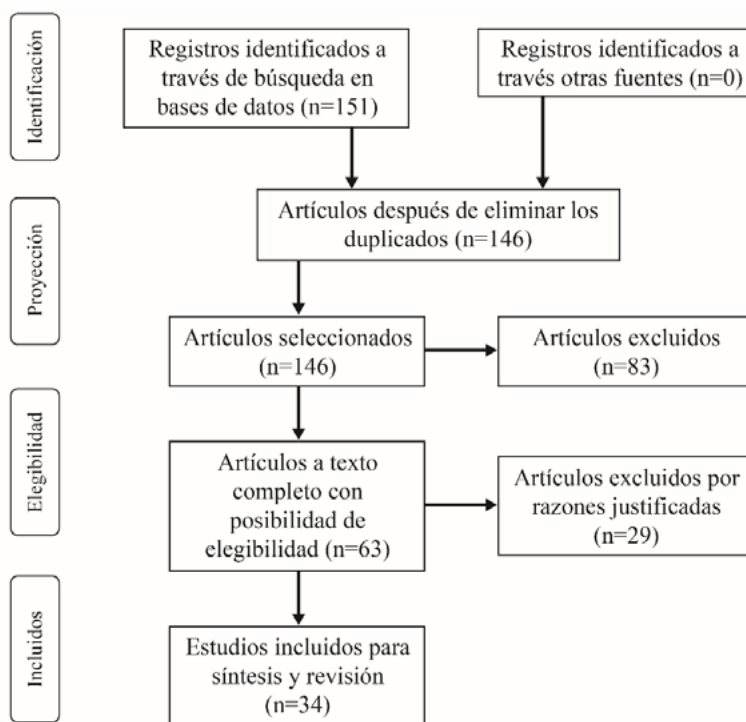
Identificación

Registros identificados a través de búsqueda en bases de datos (n=151)

Registros identificados a través otras fuentes (n=0)

Proyección

Artículos después de eliminar los duplicados (n=146)

Artículos seleccionados (n=146)

Artículos excluidos (n=83)

Elegibilidad

Artículos a texto completo con posibilidad de elegibilidad (n=63)

Artículos excluidos por razones justificadas (n=29)

Incluidos

Estudios incluidos para síntesis y revisión (n=34)